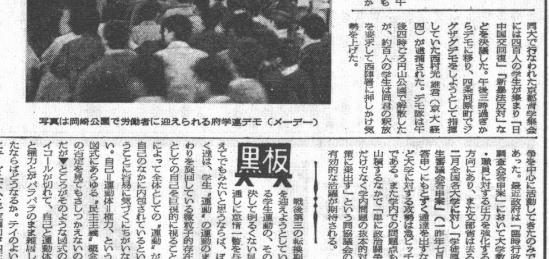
かも午

四大行なわれた京都府学連集会には四百人の学生が参加し「日中国交回復」「筑摩書房は撤回せよ」などを決議した。午後三時過ぎからデモに移り、四条河原町でジグザグデモをくりひろげようとして警官隊と衝突、立命館の学生一人が逮捕された。京都府学連は、デモの中で、約百人の学生が同志の奪回を要求して路上に座り込み、気勢を上げた。

写真は岡崎公園で労働者に迎えられる府学連デモ（メーデー）

黒板

戦後第三の転換期、全学連運動の、その意義……

学生運動が……